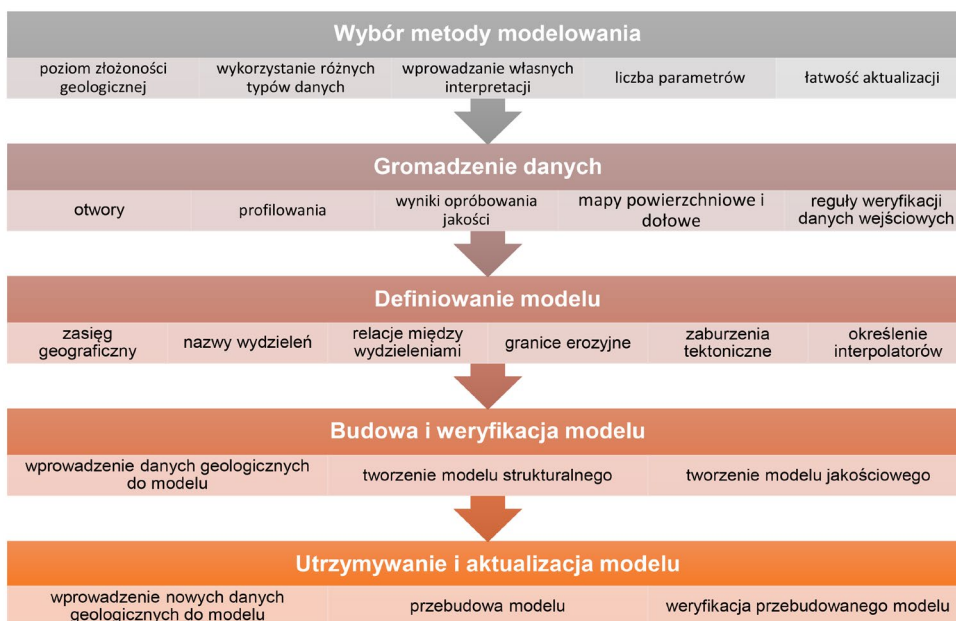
Wybór metody modelowania

poziom złożoności geologicznej | wykorzystanie różnych typów danych | wprowadzanie własnych interpretacji | liczba parametrów | łatwość aktualizacji

Gromadzenie danych

otwory | profilowania | wyniki opróbowania jakości | mapy powierzchniowe i dołowe | reguły weryfikacji danych wejściowych

Definiowanie modelu

zasięg geograficzny | nazwy wydzieleń | relacje między wydzieleniami | granice erozyjne | zaburzenia tektoniczne | określenie interpolatorów

Budowa i weryfikacja modelu

wprowadzenie danych geologicznych do modelu | tworzenie modelu strukturalnego | tworzenie modelu jakościowego

Utrzymywanie i aktualizacja modelu

wprowadzenie nowych danych geologicznych do modelu | przebudowa modelu | weryfikacja przebudowanego modelu